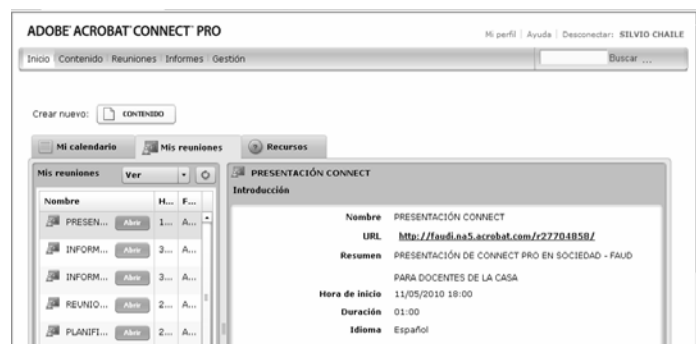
ADOBE ACROBAT CONNECT PRO

Mi perfil | Ayuda | Desconectar: SILVIO CHAILE

Inicio | Contenido | Reuniones | Informes | Gestión

Buscar ...

Crear nuevo: CONTENIDO

Mi calendario | Mis reuniones | Recursos

Mis reuniones Ver

| Nombre | | H... | F... |
|---|---|---|---|
| PRESEN... | Abrir | 1... | A... |
| INFORM... | Abrir | 3... | A... |
| INFORM... | Abrir | 3... | A... |
| REUNIO... | Abrir | 2... | A... |
| PLANIFI... | Abrir | 2... | A... |

PRESENTACIÓN CONNECT

Introducción

Nombre PRESENTACIÓN CONNECT
URL http://faudi.na5.acrobat.com/r27704858/
Resumen PRESENTACIÓN DE CONNECT PRO EN SOCIEDAD - FAUD PARA DOCENTES DE LA CASA
Hora de inicio 11/05/2010 18:00
Duración 01:00
Idioma Español